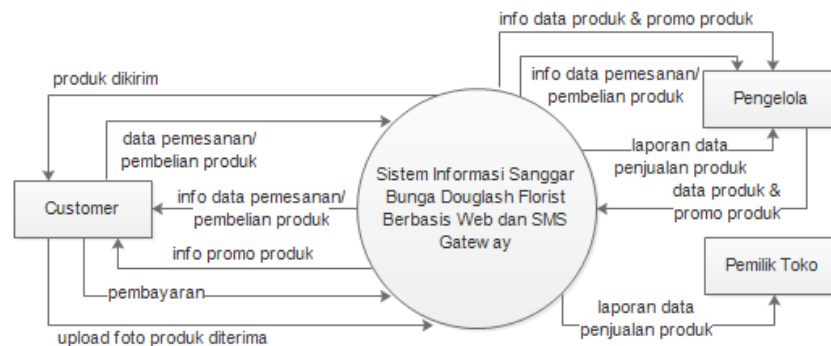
info data produk & promo produk

produk dikirim

info data pemesanan/ pembelian produk

Pengelola

data pemesanan/ pembelian produk

laporan data penjualan produk

Sistem Informasi Sanggar Bunga Douglash Florist Berbasis Web dan SMS Gateway

Customer

info data pemesanan/ pembelian produk

data produk & promo produk

info promo produk

Pemilik Toko

pembayaran

laporan data penjualan produk

upload foto produk diterima